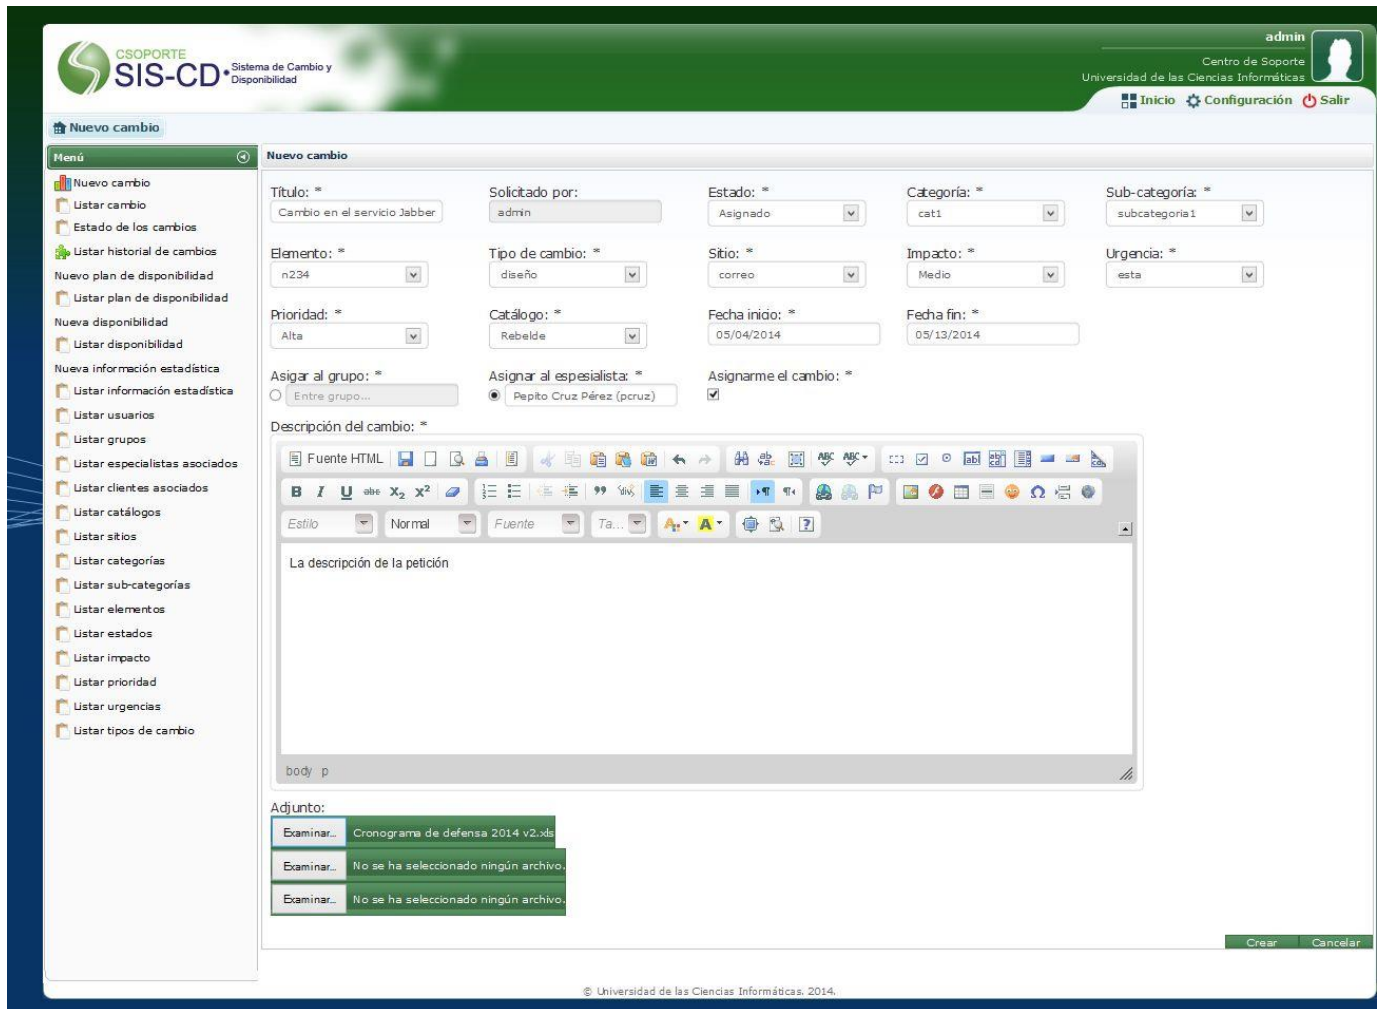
CSOPORTE
SIS-CD • Sistema de Cambio y Disponibilidad

admin
Centro de Soporte
Universidad de las Ciencias Informáticas

Inicio Configuración Salir

Nuevo cambio

Menú

Nuevo cambio
Listar cambio
Estado de los cambios
Listar historial de cambios
Nuevo plan de disponibilidad
Listar plan de disponibilidad
Nueva disponibilidad
Listar disponibilidad
Nueva información estadística
Listar información estadística
Listar usuarios
Listar grupos
Listar especialistas asociados
Listar clientes asociados
Listar catálogos
Listar sitios
Listar categorías
Listar sub-categorías
Listar elementos
Listar estados
Listar impacto
Listar prioridad
Listar urgencias
Listar tipos de cambio

Nuevo cambio

Título: *
Cambio en el servicio Jabber
Solicitado por:
admin
Estado: *
Asignado
Categoría: *
cat1
Sub-categoría: *
subcategoria1

Elemento: *
n234
Tipo de cambio: *
diseño
Sitio: *
correo
Impacto: *
Medio
Urgencia: *
esta

Prioridad: *
Alta
Catálogo: *
Rebelde
Fecha inicio: *
05/04/2014
Fecha fin: *
05/13/2014

Asigar al grupo: *
Entre grupo...
Asignar al especialista: *
Pepito Cruz Pérez (pcruz)
Asignarme el cambio: *

Descripción del cambio: *

Fuente HTML
Estilo
Normal
Fuente
Ta...

La descripción de la petición

body p

Adjunto:
Examinar... Cronograma de defensa 2014 v2.xls
Examinar... No se ha seleccionado ningún archivo.
Examinar... No se ha seleccionado ningún archivo.

Crear Cancelar

© Universidad de las Ciencias Informáticas. 2014.